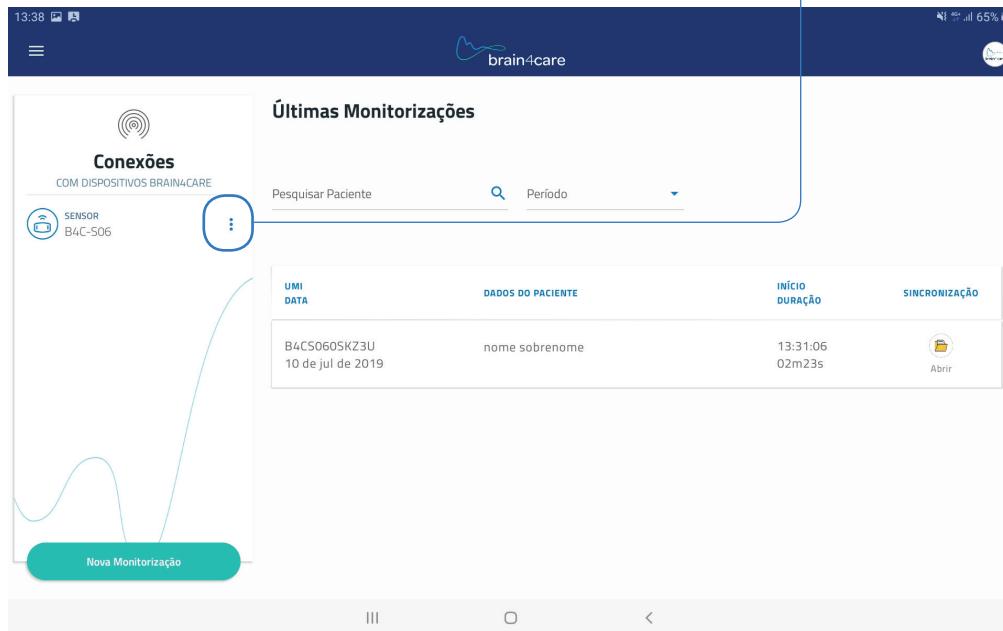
13:38

65%

brain4care

Conexões
COM DISPOSITIVOS BRAIN4CARE

SENSOR
B4C-S06

Nova Monitorização

Últimas Monitorizações

Pesquisar Paciente

Período

| UMI DATA | DADOS DO PACIENTE | INÍCIO DURAÇÃO | SINCRONIZAÇÃO |
|---|---|---|---|
| B4CS060SKZ3U 10 de jul de 2019 | nome sobrenome | 13:31:06 02m23s | Abrir |